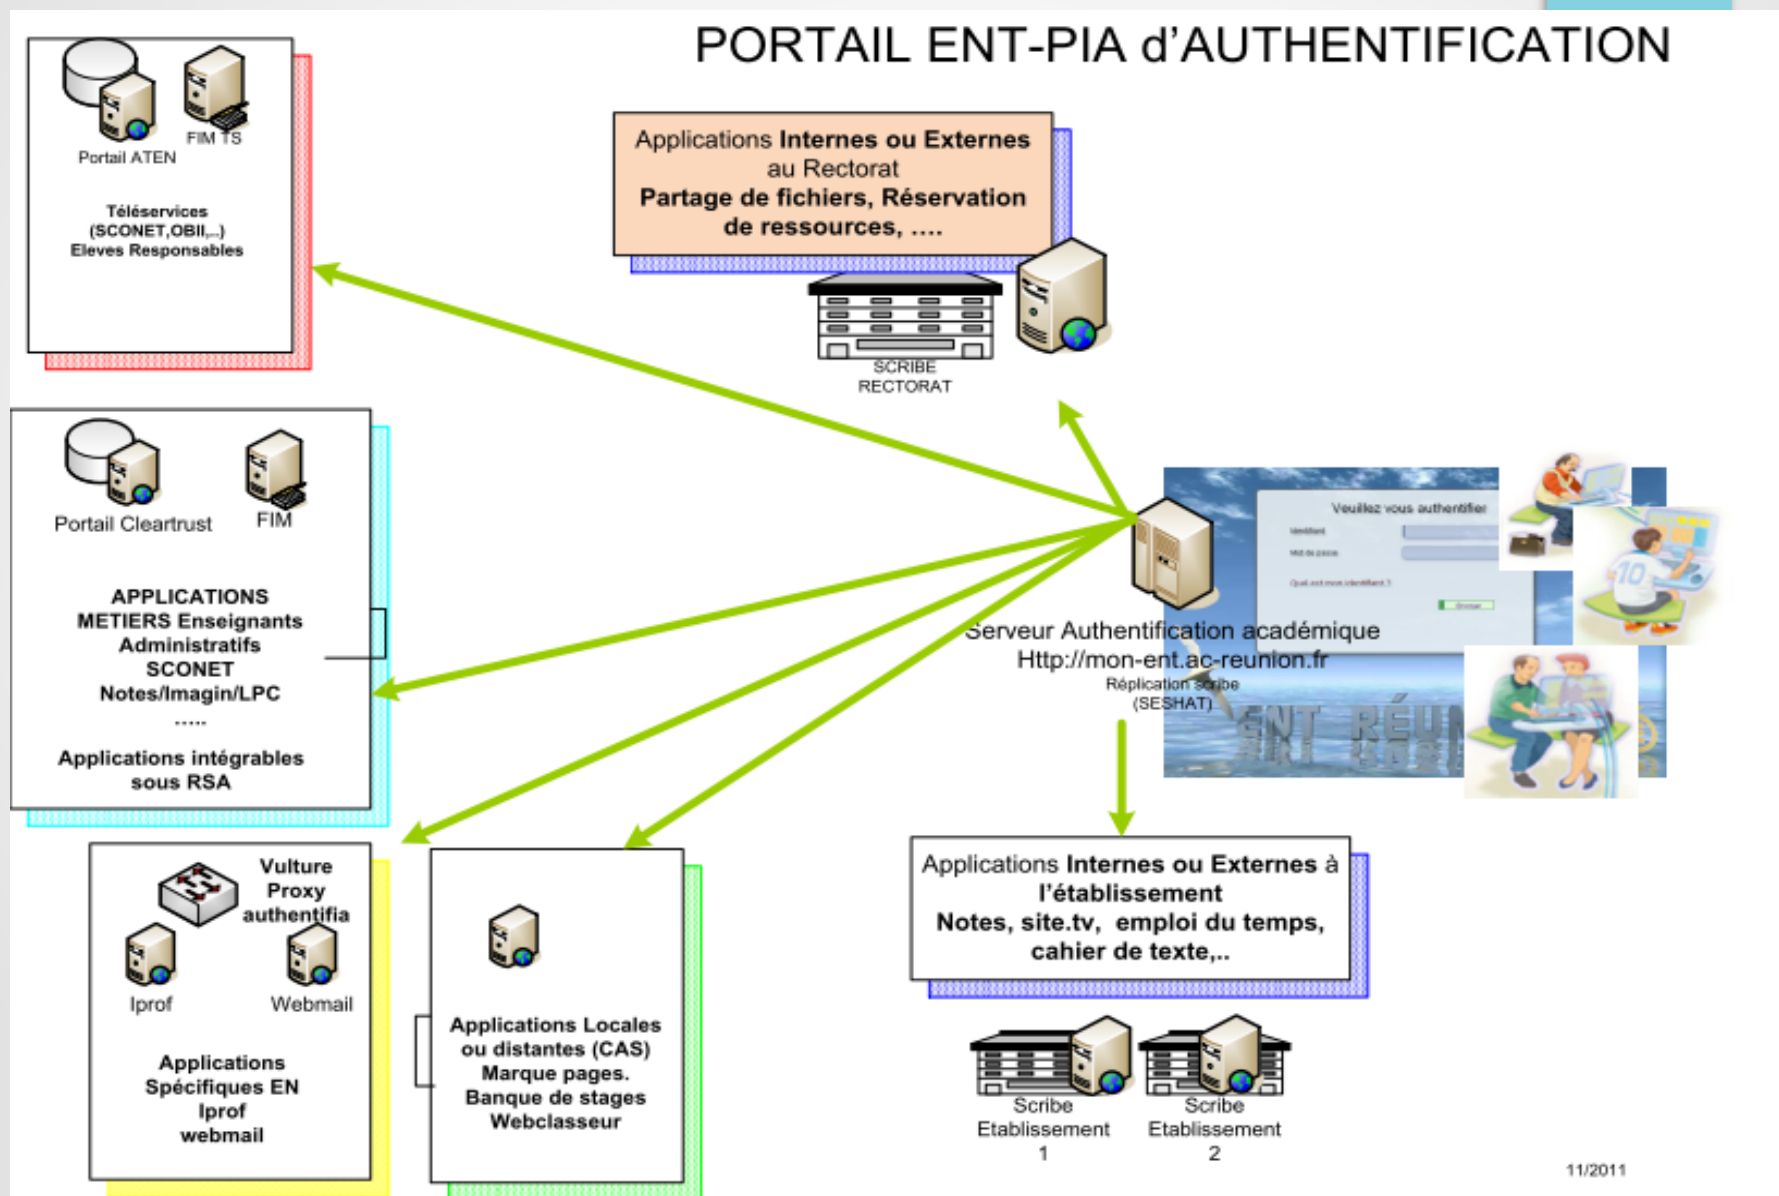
PORTAIL ENT-PIA d'AUTHENTIFICATION

Portail ATEN
FIM TS

Téléservices
(SCONET,OBII,..)
Eleves Responsables

Applications Internes ou Externes au Rectorat
Partage de fichiers, Réservation de ressources, ....

SCRIBE
RECTORAT

Portail Cleartrust
FIM

APPLICATIONS
METIERS Enseignants
Administratifs
SCONET
Notes/Imagin/LPC
.....
Applications intégrables sous RSA

Veuillez vous authentifier
Identifiant
Mot de passe
Quel est mon identifiant ?
Envoyer

Serveur Authentification académique
Http://mon-ent.ac-reunion.fr
Réplication scribe
(SESHAT)

Vulture
Proxy
authentifia
Iprof
Webmail

Applications
Spécifiques EN
Iprof
webmail

Applications Locales ou distantes (CAS)
Marque pages.
Banque de stages
Webclasseur

Applications Internes ou Externes à l'établissement
Notes, site.tv, emploi du temps, cahier de texte,..

Scribe
Etablissement
1
Scribe
Etablissement
2

11/2011